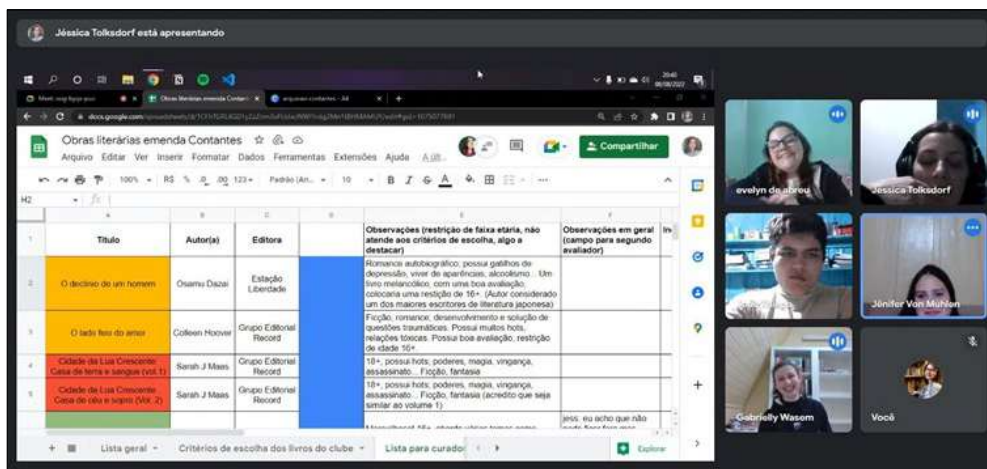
Jéssica Tolksdorf está apresentando

Obras literárias emenda Contantes

Arquivo Editar Ver Inserir Formatar Dados Ferramentas Extensões Ajuda

Compartilhar

100% R$ % .0 .00 123 Padrão (An... 10 B I S A

H2

| | A | B | C | D | E | F |
|---|---|---|---|---|---|---|
| 1 | Título | Autor(a) | Editora | | Observações (restrição de faixa etária, não atende aos critérios de escolha, algo a destacar) | Observações em geral (campo para segundo avaliador) |
| 2 | O declínio de um homem | Osamu Dazai | Estação Liberdade | | Romance autobiográfico; possui gatilhos de depressão, viver de aparências, alcoolismo... Um livro melancólico, com uma boa avaliação, colocaria uma restição de 16+. (Autor considerado um dos maiores escritores de literatura japonesa) | |
| 3 | O lado feio do amor | Colleen Hoover | Grupo Editorial Record | | Ficção; romance; desenvolvimento e solução de questões traumáticas. Possui muitos hots, relações tóxicas. Possui boa avaliação, restrição de idade 16+. | |
| 4 | Cidade da Lua Crescente: Casa de terra e sangue (vol.1) | Sarah J Maas | Grupo Editorial Record | | 18+, possui hots; poderes, magia, vingança, assassinato... Ficção, fantasia | |
| 5 | Cidade da Lua Crescente: Casa de céu e sopro (Vol. 2) | Sarah J Maas | Grupo Editorial Record | | 18+, possui hots; poderes, magia, vingança, assassinato... Ficção, fantasia (acredito que seja similar ao volume 1) | |
| | | | | | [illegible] | jess: eu acho que não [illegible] |

Lista geral  Critérios de escolha dos livros do clube  Lista para curado

Explorar

evelyn de abreu
Jessica Tolksdorf
Jênifer Von Mühlen
Gabrielly Wasem
Você